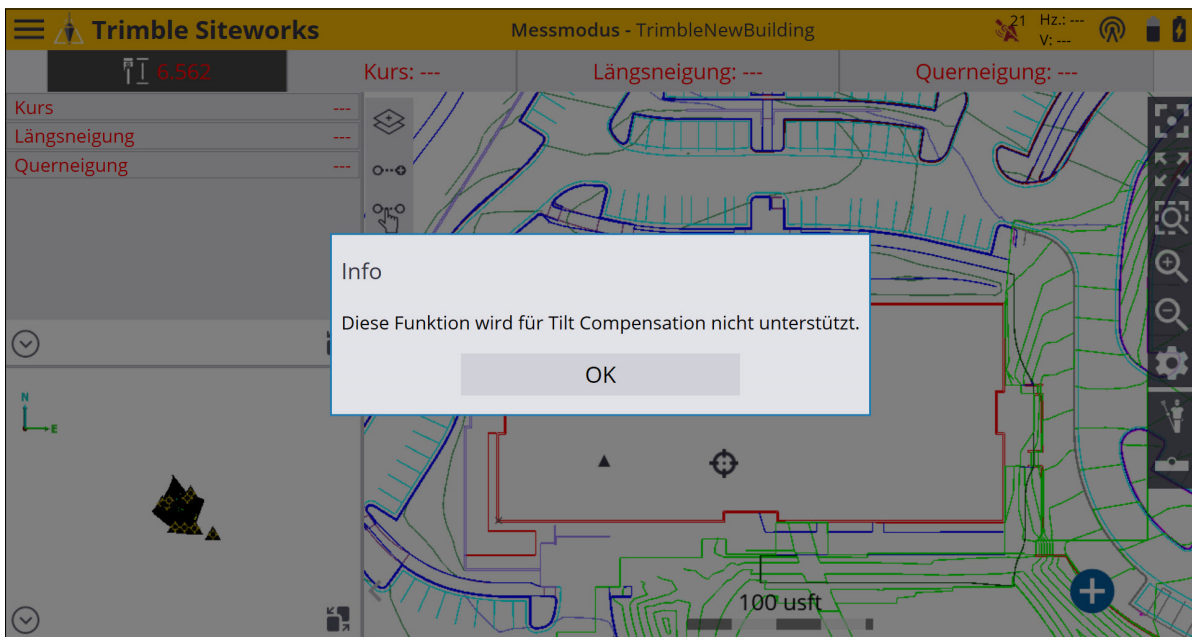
Trimble Siteworks
Messmodus - TrimbleNewBuilding
21 Hz.: ---
V: ---

6.562
Kurs: ---
Längsneigung: ---
Querneigung: ---

Kurs ---
Längsneigung ---
Querneigung ---

N
E

Info

Diese Funktion wird für Tilt Compensation nicht unterstützt.

OK

100 usft